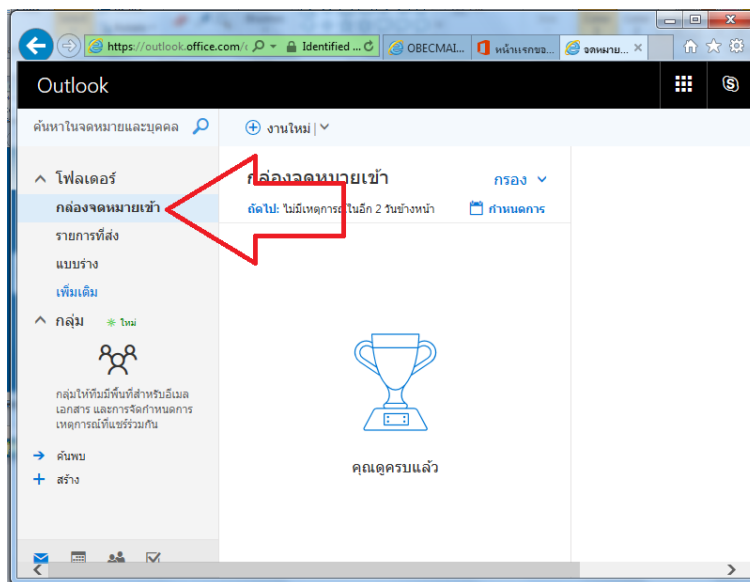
https://outlook.office.com/ Identified ...
OBECMAI...
หน้าแรกของ...
จดหมาย...

Outlook

ค้นหาในจดหมายและบุคคล

งานใหม่

โฟลเดอร์
กล่องจดหมายเข้า
รายการที่ส่ง
แบบร่าง
เพิ่มเติม

กลุ่ม ใหม่

กลุ่มให้ทีมมีพื้นที่สำหรับอีเมล เอกสาร และการจัดกำหนดการ เหตุการณ์ที่แชร์ร่วมกัน

ค้นพบ
สร้าง

กล่องจดหมายเข้า
กรอง
ถัดไป: ไม่มีเหตุการณ์ในอีก 2 วันข้างหน้า
กำหนดการ

คุณดูครบแล้ว